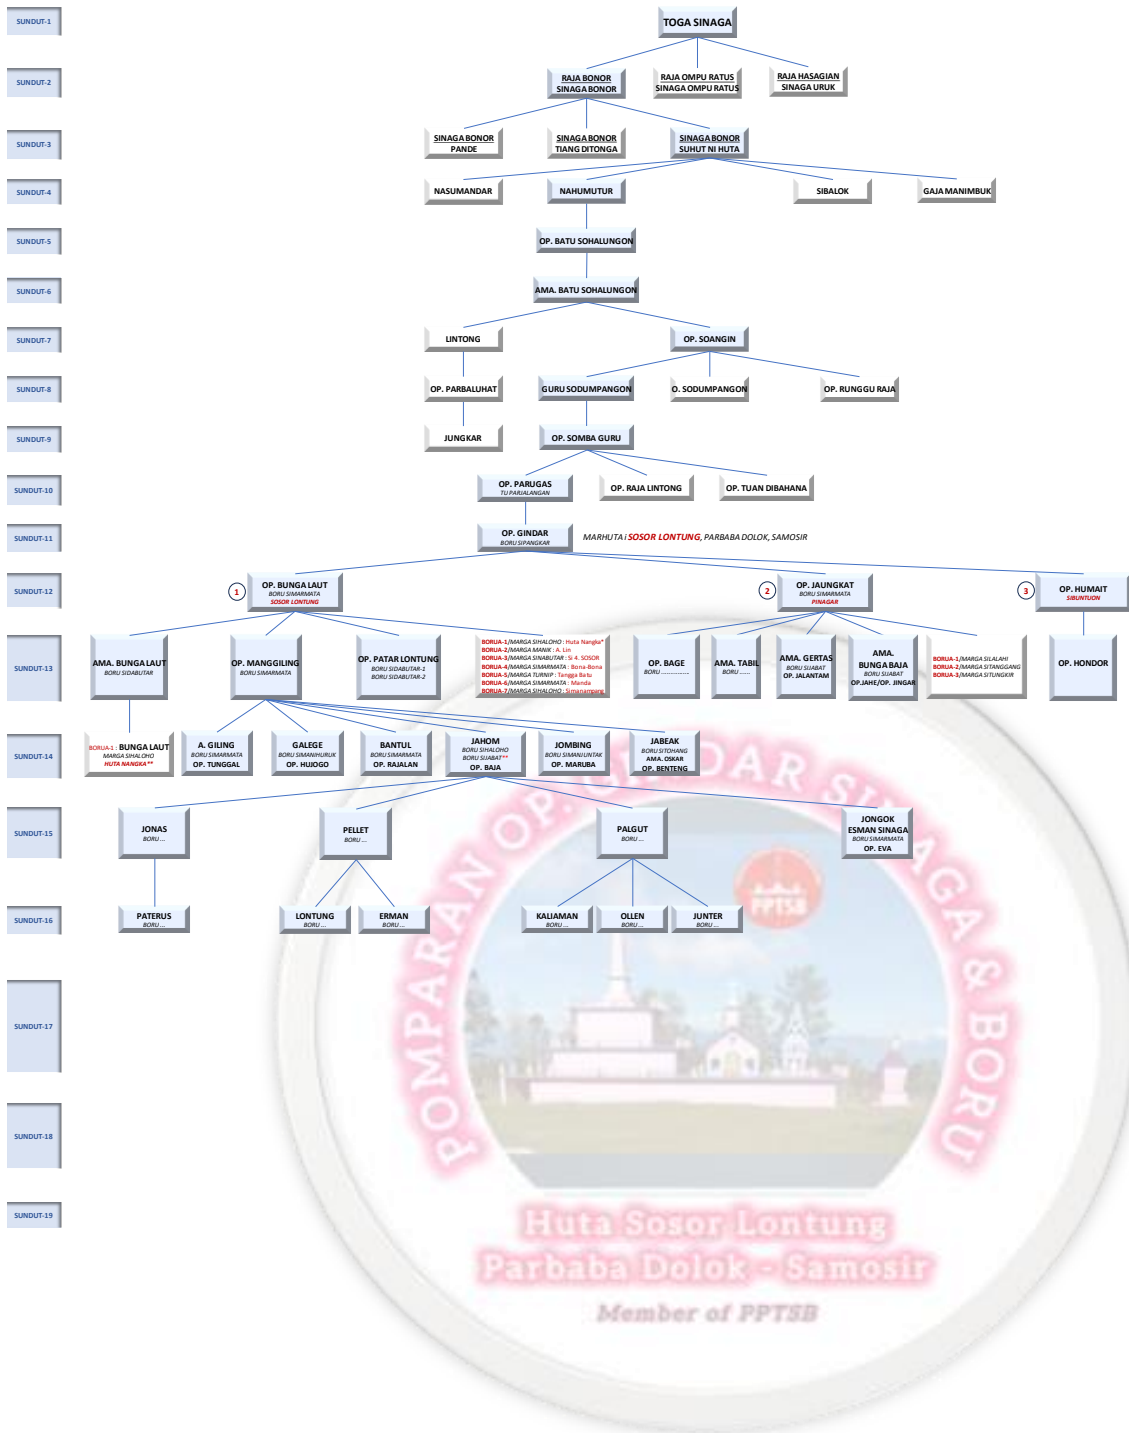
SUNDUT-1
TOGA SINAGA

SUNDUT-2
RAJA BONOR SINAGA BONOR
RAJA OMPU RATUS SINAGA OMPU RATUS
RAJA HASAGIAN SINAGA URUK

SUNDUT-3
SINAGA BONOR PANDE
SINAGA BONOR TIANG DITONGA
SINAGA BONOR SUHUT NI HUTA

SUNDUT-4
NASUMANDAR
NAHUMUTUR
SIBALOK
GAJA MANIMBUK

SUNDUT-5
OP. BATU SOHALUNGON

SUNDUT-6
AMA. BATU SOHALUNGON

SUNDUT-7
LINTONG
OP. SOANGIN

SUNDUT-8
OP. PARBALUHAT
GURU SODUMPANGON
O. SODUMPANGON
OP. RUNGGU RAJA

SUNDUT-9
JUNGKAR
OP. SOMBA GURU

SUNDUT-10
OP. PARUGAS
TU PARJALANGAN
OP. RAJA LINTONG
OP. TUAN DIBAHANA

SUNDUT-11
OP. GINDAR
BORU SIPANGKAR
MARHUTA i SOSOR LONTUNG, PARBABA DOLOK, SAMOSIR

SUNDUT-12
1
OP. BUNGA LAUT
BORU SIMARMATA
SOSOR LONTUNG
2
OP. JAUNGKAT
BORU SIMARMATA
PINAGAR
3
OP. HUMAIT
SIBUNTUON

SUNDUT-13
AMA. BUNGA LAUT
BORU SIDABUTAR
OP. MANGGILING
BORU SIMARMATA
OP. PATAR LONTUNG
BORU SIDABUTAR-1
BORU SIDABUTAR-2
BORUA-1/MARGA SIHALOHO : Huta Nangka*
BORUA-2/MARGA MANIK : A. Lin
BORUA-3/MARGA SINABUTAR : Si 4. SOSOR
BORUA-4/MARGA SIMARMATA : Bona-Bona
BORUA-5/MARGA TURNIP : Tangga Batu
BORUA-6/MARGA SIMARMATA : Manda
BORUA-7/MARGA SIHALOHO : Simanampang
OP. BAGE
BORU ..............
AMA. TABIL
BORU ......
AMA. GERTAS
BORU SIJABAT
OP. JALANTAM
AMA. BUNGA BAJA
BORU SIJABAT
OP.JAHE/OP. JINGAR
BORUA-1/MARGA SILALAHI
BORUA-2/MARGA SITANGGANG
BORUA-3/MARGA SITUNGKIR
OP. HONDOR

SUNDUT-14
BORUA-1 : BUNGA LAUT
MARGA SIHALOHO
HUTA NANGKA**
A. GILING
BORU SIMARMATA
OP. TUNGGAL
GALEGE
BORU SIMANIHURUK
OP. HUJOGO
BANTUL
BORU SIMARMATA
OP. RAJALAN
JAHOM
BORU SIHALOHO
BORU SIJABAT**
OP. BAJA
JOMBING
BORU SIMANJUNTAK
OP. MARUBA
JABEAK
BORU SITOHANG
AMA. OSKAR
OP. BENTENG

SUNDUT-15
JONAS
BORU ...
PELLET
BORU ...
PALGUT
BORU ...
JONGOK
ESMAN SINAGA
BORU SIMARMATA
OP. EVA

SUNDUT-16
PATERUS
BORU ...
LONTUNG
BORU ...
ERMAN
BORU ...
KALIAMAN
BORU ...
OLLEN
BORU ...
JUNTER
BORU ...

SUNDUT-17
SUNDUT-18
SUNDUT-19

POMPARAN OP. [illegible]DAR SINAGA & BORU
PPTSB
Huta Sosor Lontung
Parbaba Dolok - Samosir
Member of PPTSB